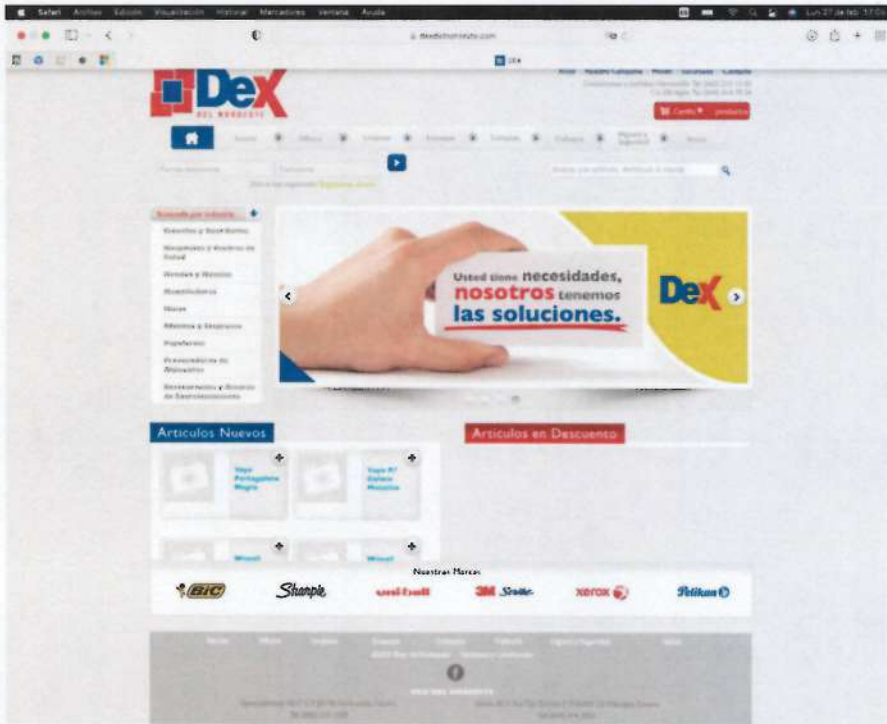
Safari Archivo Edición Visualización Historial Marcadores Ventana Ayuda

Lun 27 de feb 17:0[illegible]

dexdelnoreste.com

DeX
DEL NORESTE

Inicio Nuestra Compañía Misión Sucursales Contacto

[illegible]

Carrito productos

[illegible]

Comprando por industria

Eventos y Banquetes
Hospitales y Clínicas de Salud
Hoteles y Moteles
Restaurantes
Bares
Oficinas y Empresas
Papelería
Proveeduría de Alimentos
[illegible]

Usted tiene necesidades, nosotros tenemos las soluciones.

DeX

Artículos Nuevos

Artículos en Descuento

Nuestras Marcas

BIC
Sharpie
uni-ball
3M Scotch
xerox
Pelikan

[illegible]